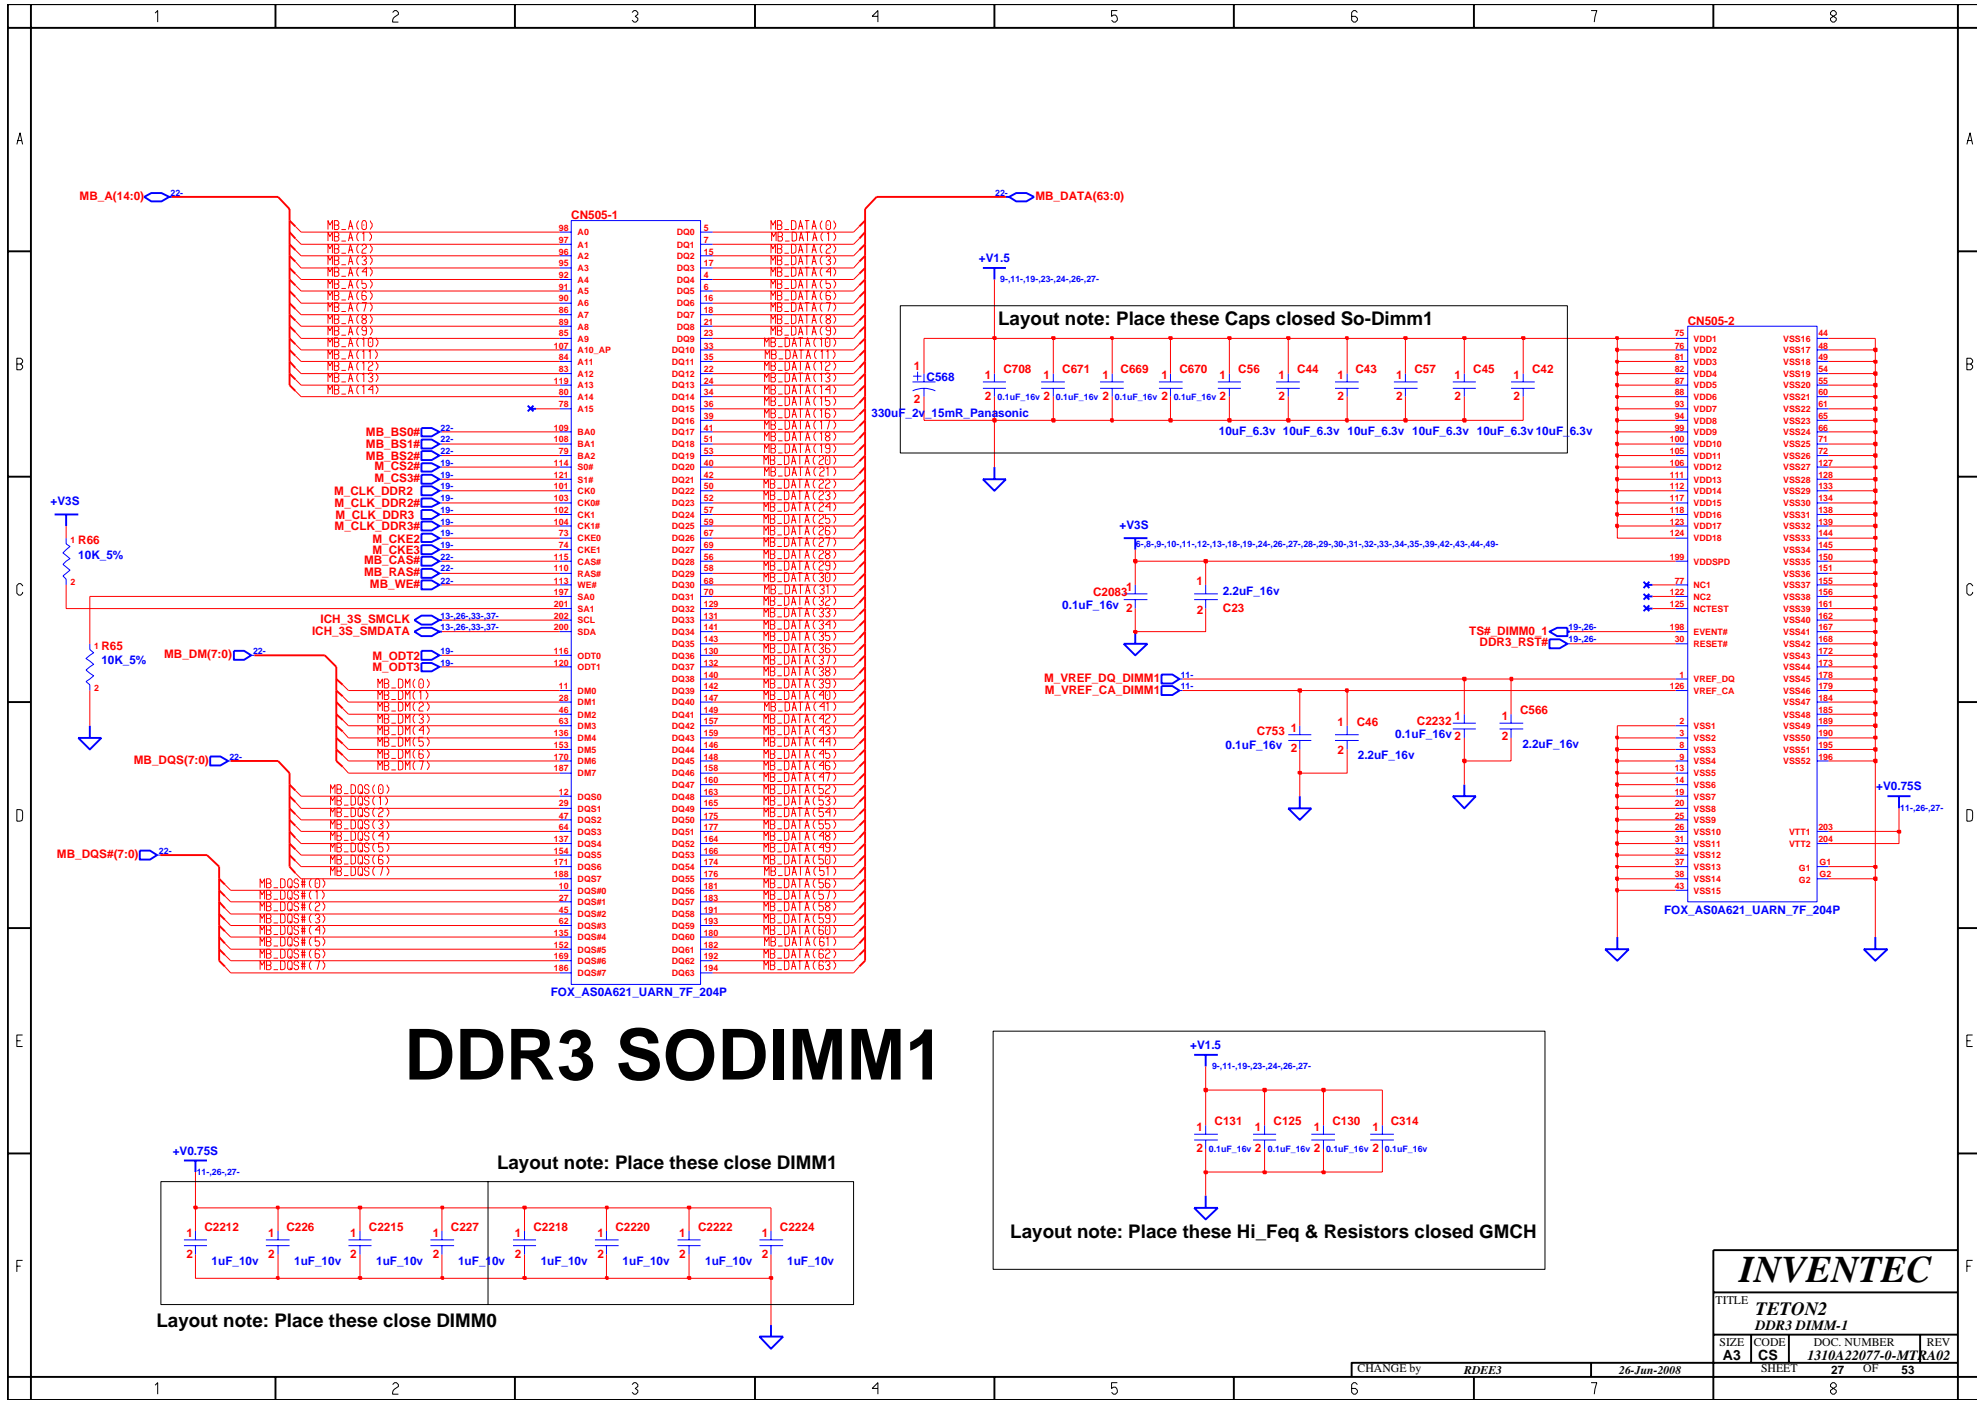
1 2 3 4 5 6 7 8

A B C D E F

MB_A(14:0) 22-
22- MB_DATA(63:0)

CN505-1

| | | | | | |
|---|---|---|---|---|---|
| MB_A(0) | 98 | A0 | DQ0 | 5 | MB_DATA(0) |
| MB_A(1) | 97 | A1 | DQ1 | 7 | MB_DATA(1) |
| MB_A(2) | 96 | A2 | DQ2 | 15 | MB_DATA(2) |
| MB_A(3) | 95 | A3 | DQ3 | 17 | MB_DATA(3) |
| MB_A(4) | 92 | A4 | DQ4 | 4 | MB_DATA(4) |
| MB_A(5) | 91 | A5 | DQ5 | 6 | MB_DATA(5) |
| MB_A(6) | 90 | A6 | DQ6 | 16 | MB_DATA(6) |
| MB_A(7) | 86 | A7 | DQ7 | 18 | MB_DATA(7) |
| MB_A(8) | 89 | A8 | DQ8 | 21 | MB_DATA(8) |
| MB_A(9) | 85 | A9 | DQ9 | 23 | MB_DATA(9) |
| MB_A(10) | 107 | A10_AP | DQ10 | 33 | MB_DATA(10) |
| MB_A(11) | 84 | A11 | DQ11 | 35 | MB_DATA(11) |
| MB_A(12) | 83 | A12 | DQ12 | 22 | MB_DATA(12) |
| MB_A(13) | 119 | A13 | DQ13 | 24 | MB_DATA(13) |
| MB_A(14) | 80 | A14 | DQ14 | 34 | MB_DATA(14) |
| | 78 | A15 | DQ15 | 36 | MB_DATA(15) |

MB_BS0# 22- 109 BA0
MB_BS1# 22- 108 BA1
MB_BS2# 22- 79 BA2
M_CS2# 19- 114 S0#
M_CS3# 19- 121 S1#
M_CLK_DDR2 19- 101 CK0
M_CLK_DDR2# 19- 103 CK0#
M_CLK_DDR3 19- 102 CK1
M_CLK_DDR3# 19- 104 CK1#
M_CKE2 19- 73 CKE0
M_CKE3 19- 74 CKE1
MB_CAS# 22- 115 CAS#
MB_RAS# 22- 110 RAS#
MB_WE# 22- 113 WE#
197 SA0
201 SA1
ICH_3S_SMCLK 13-,26-,33-,37- 202 SCL
ICH_3S_SMDATA 13-,26-,33-,37- 200 SDA
M_ODT2 19- 116 ODT0
M_ODT3 19- 120 ODT1

MB_DM(7:0) 22-
MB_DM(0) 11 DM0
MB_DM(1) 28 DM1
MB_DM(2) 46 DM2
MB_DM(3) 63 DM3
MB_DM(4) 136 DM4
MB_DM(5) 153 DM5
MB_DM(6) 170 DM6
MB_DM(7) 187 DM7

MB_DQS(7:0) 22-
MB_DQS(0) 12 DQS0
MB_DQS(1) 29 DQS1
MB_DQS(2) 47 DQS2
MB_DQS(3) 64 DQS3
MB_DQS(4) 137 DQS4
MB_DQS(5) 154 DQS5
MB_DQS(6) 171 DQS6
MB_DQS(7) 188 DQS7

MB_DQS#(7:0) 22-
MB_DQS#(0) 10 DQS#0
MB_DQS#(1) 27 DQS#1
MB_DQS#(2) 45 DQS#2
MB_DQS#(3) 62 DQS#3
MB_DQS#(4) 135 DQS#4
MB_DQS#(5) 152 DQS#5
MB_DQS#(6) 169 DQS#6
MB_DQS#(7) 186 DQS#7

DQ16 39 MB_DATA(16)
DQ17 41 MB_DATA(17)
DQ18 51 MB_DATA(18)
DQ19 53 MB_DATA(19)
DQ20 40 MB_DATA(20)
DQ21 42 MB_DATA(21)
DQ22 50 MB_DATA(22)
DQ23 52 MB_DATA(23)
DQ24 57 MB_DATA(24)
DQ25 59 MB_DATA(25)
DQ26 67 MB_DATA(26)
DQ27 69 MB_DATA(27)
DQ28 56 MB_DATA(28)
DQ29 58 MB_DATA(29)
DQ30 68 MB_DATA(30)
DQ31 70 MB_DATA(31)
DQ32 129 MB_DATA(32)
DQ33 131 MB_DATA(33)
DQ34 141 MB_DATA(34)
DQ35 143 MB_DATA(35)
DQ36 130 MB_DATA(36)
DQ37 132 MB_DATA(37)
DQ38 140 MB_DATA(38)
DQ39 142 MB_DATA(39)
DQ40 147 MB_DATA(40)
DQ41 149 MB_DATA(41)
DQ42 157 MB_DATA(42)
DQ43 159 MB_DATA(43)
DQ44 146 MB_DATA(44)
DQ45 148 MB_DATA(45)
DQ46 158 MB_DATA(46)
DQ47 160 MB_DATA(47)
DQ48 163 MB_DATA(52)
DQ49 165 MB_DATA(53)
DQ50 175 MB_DATA(54)
DQ51 177 MB_DATA(55)
DQ52 164 MB_DATA(48)
DQ53 166 MB_DATA(49)
DQ54 174 MB_DATA(50)
DQ55 176 MB_DATA(51)
DQ56 181 MB_DATA(56)
DQ57 183 MB_DATA(57)
DQ58 191 MB_DATA(58)
DQ59 193 MB_DATA(59)
DQ60 180 MB_DATA(60)
DQ61 182 MB_DATA(61)
DQ62 192 MB_DATA(62)
DQ63 194 MB_DATA(63)

FOX_AS0A621_UARN_7F_204P

+V3S
1 R66
10K_5%
2
1 R65
10K_5%
2

+V1.5
9-,11-,19-,23-,24-,26-,27-

Layout note: Place these Caps closed So-Dimm1
C568 1 2 330uF_2v_15mR_Panasonic
C708 0.1uF_16v
C671 0.1uF_16v
C669 0.1uF_16v
C670 0.1uF_16v
C56 10uF_6.3v
C44 10uF_6.3v
C43 10uF_6.3v
C57 10uF_6.3v
C45 10uF_6.3v
C42 10uF_6.3v

+V3S
6-,8-,9-,10-,11-,12-,13-,18-,19-,24-,26-,27-,28-,29-,30-,31-,32-,33-,34-,35-,39-,42-,43-,44-,49-
C2083 0.1uF_16v
2.2uF_16v C23

TS#_DIMM0 19-,26-
DDR3_RST# 19-,26-

M_VREF_DQ_DIMM1 11-
M_VREF_CA_DIMM1 11-
C753 0.1uF_16v
C46 2.2uF_16v
C2232 0.1uF_16v
C566 2.2uF_16v

CN505-2
75 VDD1, 76 VDD2, 81 VDD3, 82 VDD4, 87 VDD5, 88 VDD6, 93 VDD7, 94 VDD8, 99 VDD9, 100 VDD10, 105 VDD11, 106 VDD12, 111 VDD13, 112 VDD14, 117 VDD15, 118 VDD16, 123 VDD17, 124 VDD18
199 VDDSPD
77 NC1, 122 NC2, 125 NCTEST
198 EVENT#
30 RESET#
1 VREF_DQ
126 VREF_CA
2 VSS1, 3 VSS2, 8 VSS3, 9 VSS4, 13 VSS5, 14 VSS6, 19 VSS7, 20 VSS8, 25 VSS9, 26 VSS10, 31 VSS11, 32 VSS12, 37 VSS13, 38 VSS14, 43 VSS15
VSS16 44, VSS17 48, VSS18 49, VSS19 54, VSS20 55, VSS21 60, VSS22 61, VSS23 65, VSS24 66, VSS25 71, VSS26 72, VSS27 127, VSS28 128, VSS29 133, VSS30 134, VSS31 138, VSS32 139, VSS33 144, VSS34 145, VSS35 150, VSS36 151, VSS37 155, VSS38 156, VSS39 161, VSS40 162, VSS41 167, VSS42 168, VSS43 172, VSS44 173, VSS45 178, VSS46 179, VSS47 184, VSS48 185, VSS49 189, VSS50 190, VSS51 195, VSS52 196
VTT1 203, VTT2 204
G1, G2
FOX_AS0A621_UARN_7F_204P

+V0.75S
11-,26-,27-

DDR3 SODIMM1

+V1.5
9-,11-,19-,23-,24-,26-,27-
C131 0.1uF_16v
C125 0.1uF_16v
C130 0.1uF_16v
C314 0.1uF_16v
Layout note: Place these Hi_Feq & Resistors closed GMCH

+V0.75S
11-,26-,27-
Layout note: Place these close DIMM1
C2212 1uF_10v
C226 1uF_10v
C2215 1uF_10v
C227 1uF_10v
C2218 1uF_10v
C2220 1uF_10v
C2222 1uF_10v
C2224 1uF_10v
Layout note: Place these close DIMM0

INVENTEC
TITLE TETON2
DDR3 DIMM-1
SIZE A3 CODE CS DOC. NUMBER 1310A22077-0-MTR REV A02
CHANGE by RDEE3 26-Jun-2008 SHEET 27 OF 53